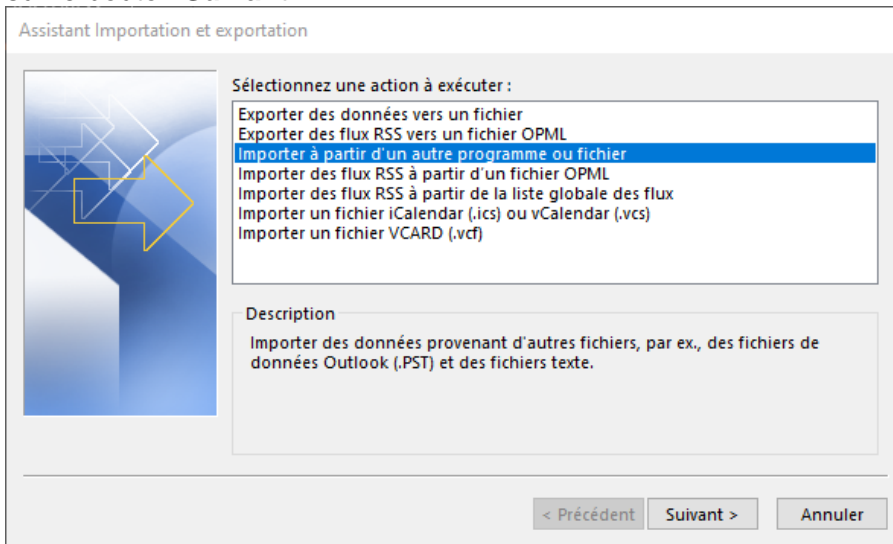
Assistant Importation et exportation

Sélectionnez une action à exécuter :

Exporter des données vers un fichier
Exporter des flux RSS vers un fichier OPML
Importer à partir d'un autre programme ou fichier
Importer des flux RSS à partir d'un fichier OPML
Importer des flux RSS à partir de la liste globale des flux
Importer un fichier iCalendar (.ics) ou vCalendar (.vcs)
Importer un fichier VCARD (.vcf)

Description

Importer des données provenant d'autres fichiers, par ex., des fichiers de données Outlook (.PST) et des fichiers texte.

< Précédent | Suivant > | Annuler